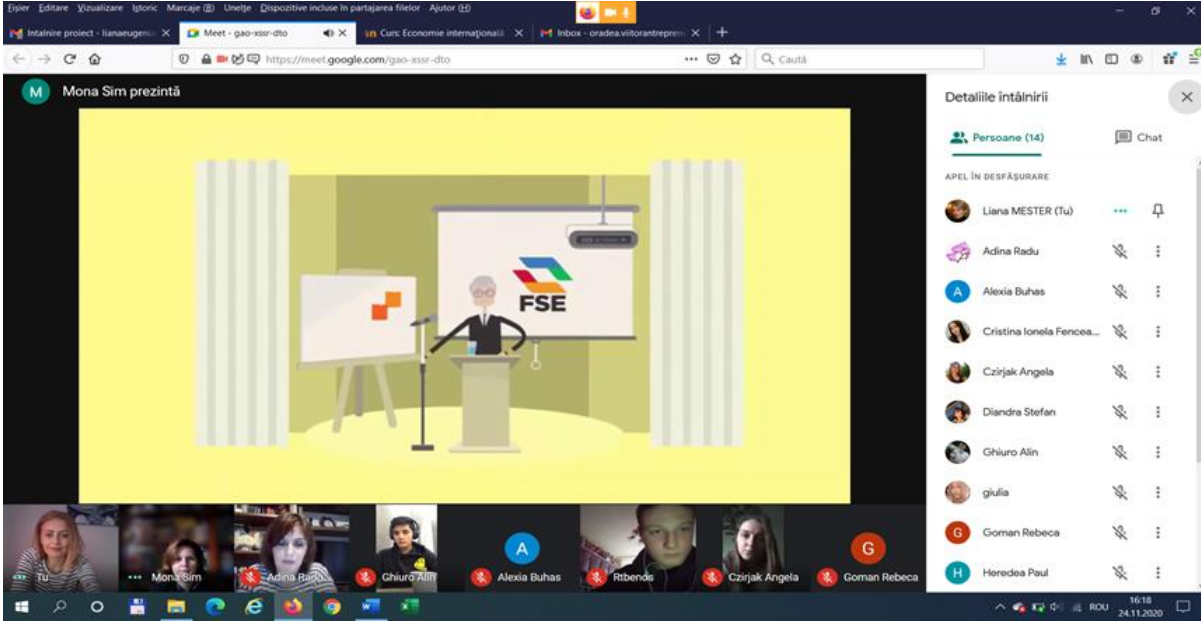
Fișier Editare Vizualizare Istoric Marcaje Unelte Dispozitive incluse în partajarea filelor Ajutor

Intalnire proiect - lianaeugenia
Meet - gao-xssr-dto
Curs: Economie internațională
Inbox - oradea.viitorantrepren

https://meet.google.com/gao-xssr-dto

Caută

M Mona Sim prezintă

FSE

Detaliile întâlnirii

Persoane (14)

Chat

APEL ÎN DESFĂȘURARE

Liana MESTER (Tu)

Adina Radu

Alexia Buhas

Cristina Ionela Fencea...

Czirjak Angela

Diandra Stefan

Ghiuro Alin

giulia

Goman Rebeca

Heredea Paul

Tu

Mona Sim

Adina Radu

Ghiuro Alin

A

Alexia Buhas

Rtbends

Czirjak Angela

G

Goman Rebeca

ROU 16:18 24.11.2020